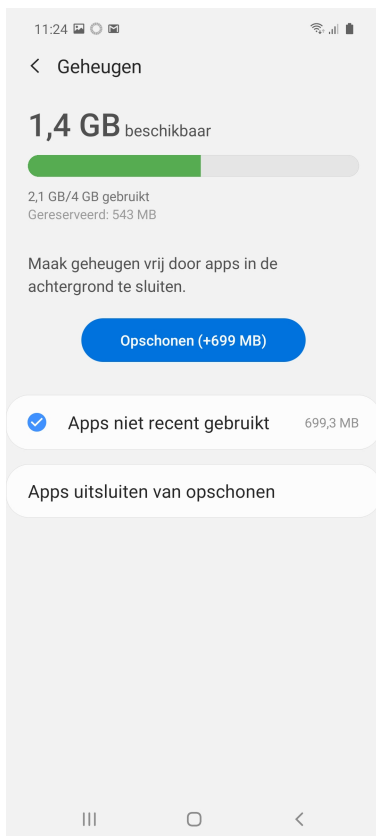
11:24

Geheugen

1,4 GB beschikbaar

2,1 GB/4 GB gebruikt
Gereserveerd: 543 MB

Maak geheugen vrij door apps in de achtergrond te sluiten.

Opschonen (+699 MB)

Apps niet recent gebruikt 699,3 MB

Apps uitsluiten van opschonen